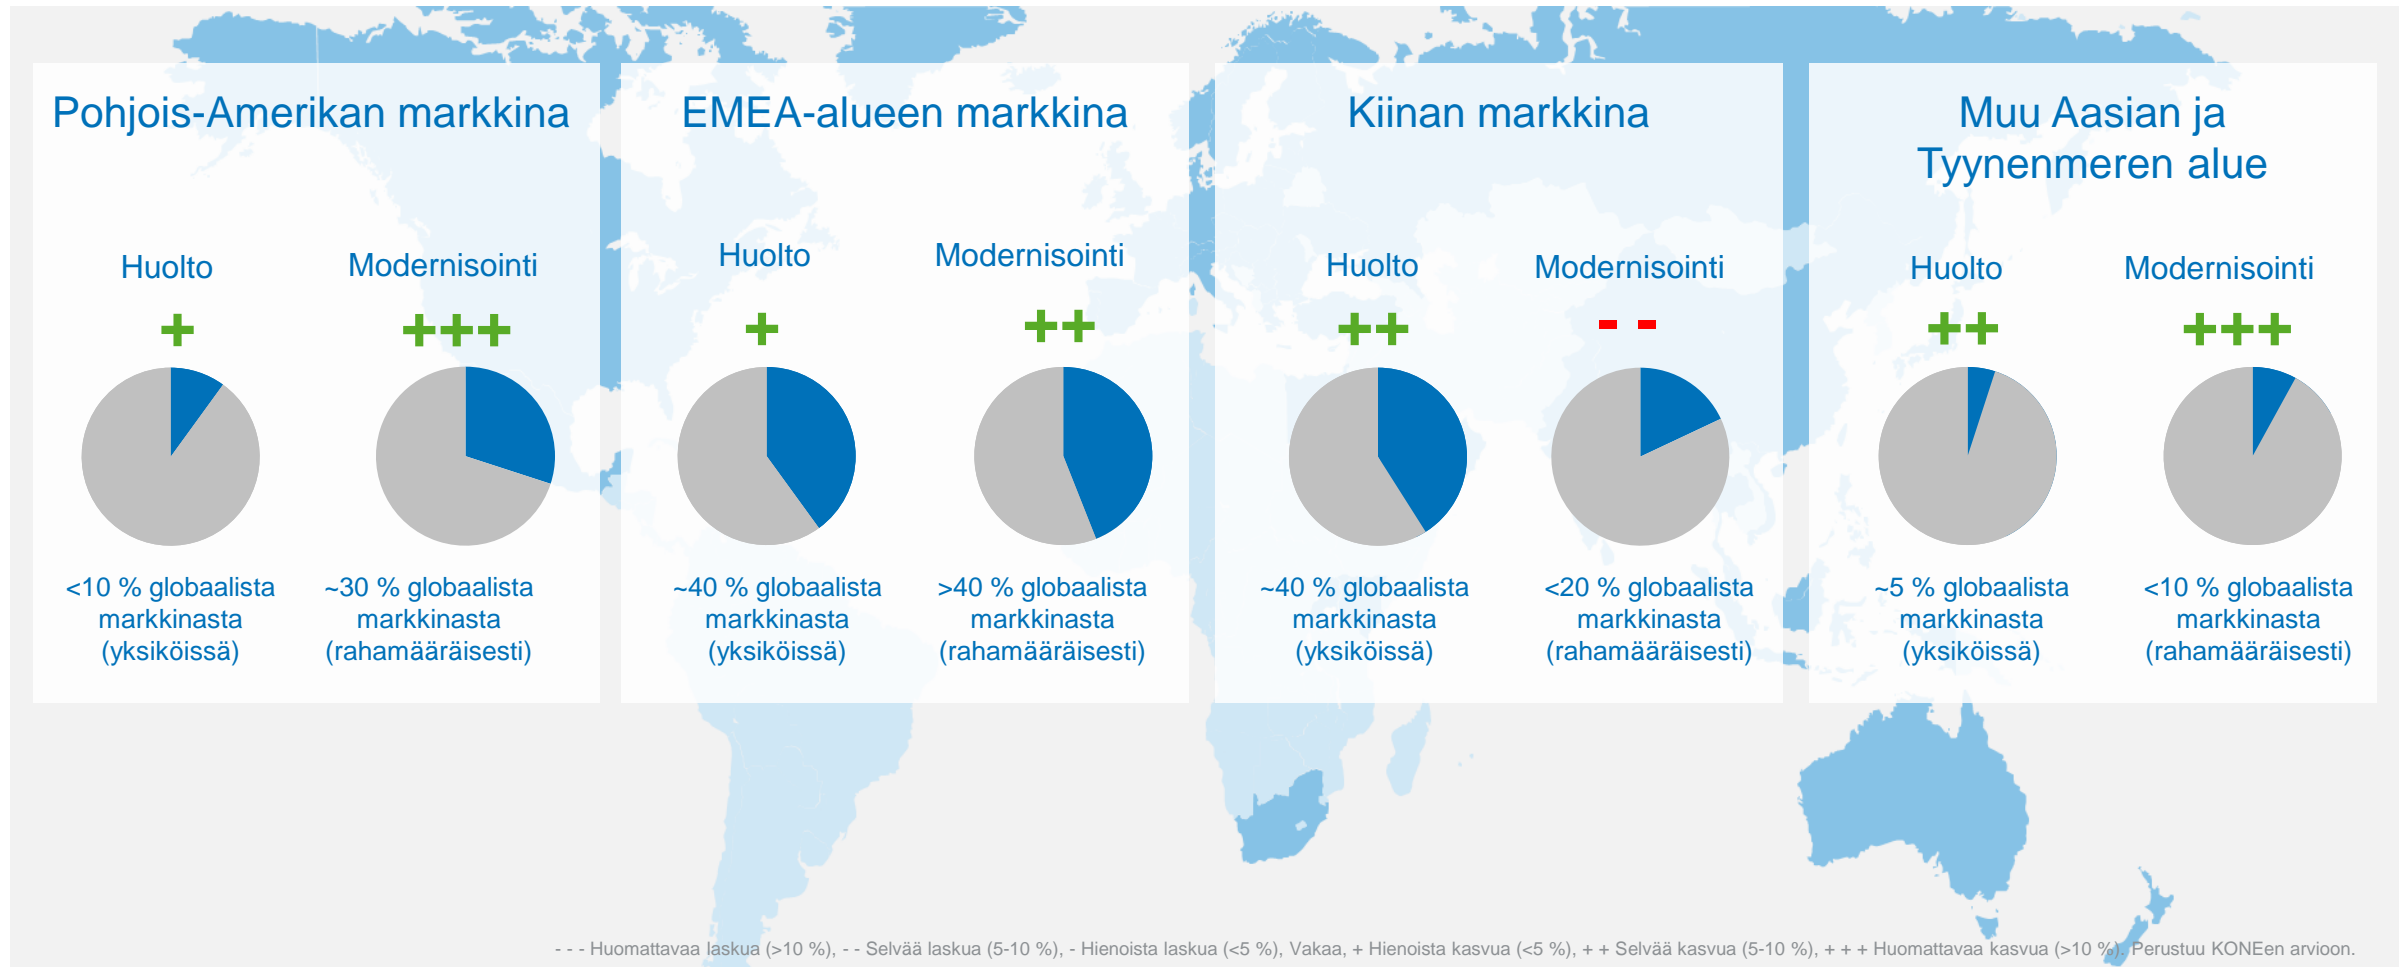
Pohjois-Amerikan markkina

Huolto
+
<10 % globaalista markkinasta (yksiköissä)

Modernisointi
+++
~30 % globaalista markkinasta (rahamääräisesti)

EMEA-alueen markkina

Huolto
+
~40 % globaalista markkinasta (yksiköissä)

Modernisointi
++
>40 % globaalista markkinasta (rahamääräisesti)

Kiinan markkina

Huolto
++
~40 % globaalista markkinasta (yksiköissä)

Modernisointi
- -
<20 % globaalista markkinasta (rahamääräisesti)

Muu Aasian ja Tyynenmeren alue

Huolto
++
~5 % globaalista markkinasta (yksiköissä)

Modernisointi
+++
<10 % globaalista markkinasta (rahamääräisesti)

- - - Huomattavaa laskua (>10 %), - - Selvää laskua (5-10 %), - Hienoista laskua (<5 %), Vakaa, + Hienoista kasvua (<5 %), + + Selvää kasvua (5-10 %), + + + Huomattavaa kasvua (>10 %). Perustuu KONEen arvioon.